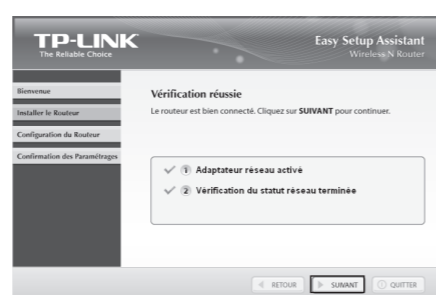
TP-LINK
The Reliable Choice

Easy Setup Assistant
Wireless N Router

Bienvenue
Installer le Routeur
Configuration du Routeur
Confirmation des Paramétrages

Vérification réussie
Le routeur est bien connecté. Cliquez sur SUIVANT pour continuer.

① Adaptateur réseau activé
② Vérification du statut réseau terminée

RETOUR
SUIVANT
QUITTER